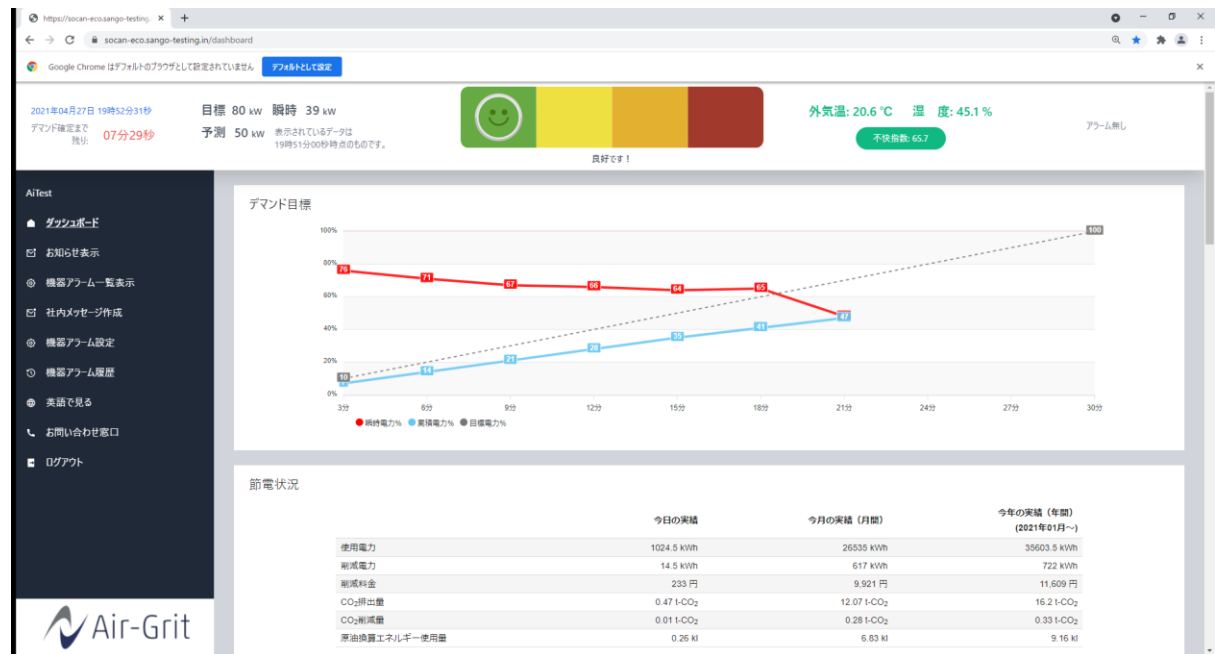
https://socan-eco.sango-testing.
socan-eco.sango-testing.in/dashboard

Google Chrome はデフォルトのブラウザとして設定されていません
デフォルトとして設定

2021年04月27日 19時52分31秒
デマンド確定まで残り: 07分29秒

目標 80 kW 瞬時 39 kW
予測 50 kW 表示されているデータは19時51分00秒時点のものです。

良好です！

外気温: 20.6 ℃ 湿 度: 45.1 %
不快指数: 65.7

アラーム無し

AiTest
ダッシュボード
お知らせ表示
機器アラーム一覧表示
社内メッセージ作成
機器アラーム設定
機器アラーム履歴
英語で見る
お問い合わせ窓口
ログアウト

Air-Grit

デマンド目標

100%
80%
60%
40%
20%
0%
76 71 67 66 64 65 47
7 14 21 28 35 41 47
10 100
3分 6分 9分 12分 15分 18分 21分 24分 27分 30分
瞬時電力% 累積電力% 目標電力%

節電状況

| | 今日の実績 | 今月の実績（月間） | 今年の実績（年間）(2021年01月〜) |
|---|---|---|---|
| 使用電力 | 1024.5 kWh | 26535 kWh | 35603.5 kWh |
| 削減電力 | 14.5 kWh | 617 kWh | 722 kWh |
| 削減料金 | 233 円 | 9,921 円 | 11,609 円 |
| $CO_2$排出量 | 0.47 t-$CO_2$ | 12.07 t-$CO_2$ | 16.2 t-$CO_2$ |
| $CO_2$削減量 | 0.01 t-$CO_2$ | 0.28 t-$CO_2$ | 0.33 t-$CO_2$ |
| 原油換算エネルギー使用量 | 0.26 kl | 6.83 kl | 9.16 kl |